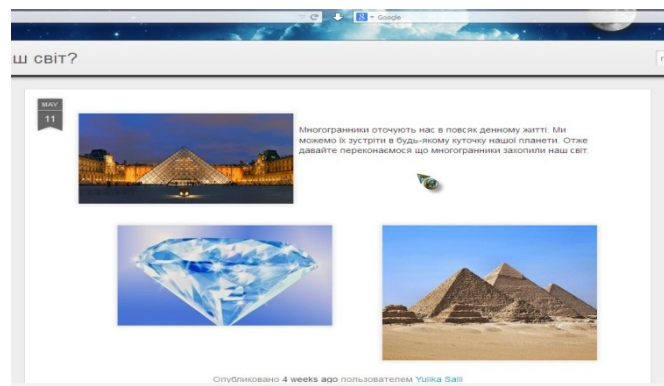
Google

ш світ?

MAY
11

Многогранники оточують нас в повсяк денному житті. Ми можемо їх зустріти в будь-якому куточку нашої планети. Отже давайте переконаємося що многогранники захопили наш світ

Опубликовано 4 weeks ago пользователем Yulka Sali